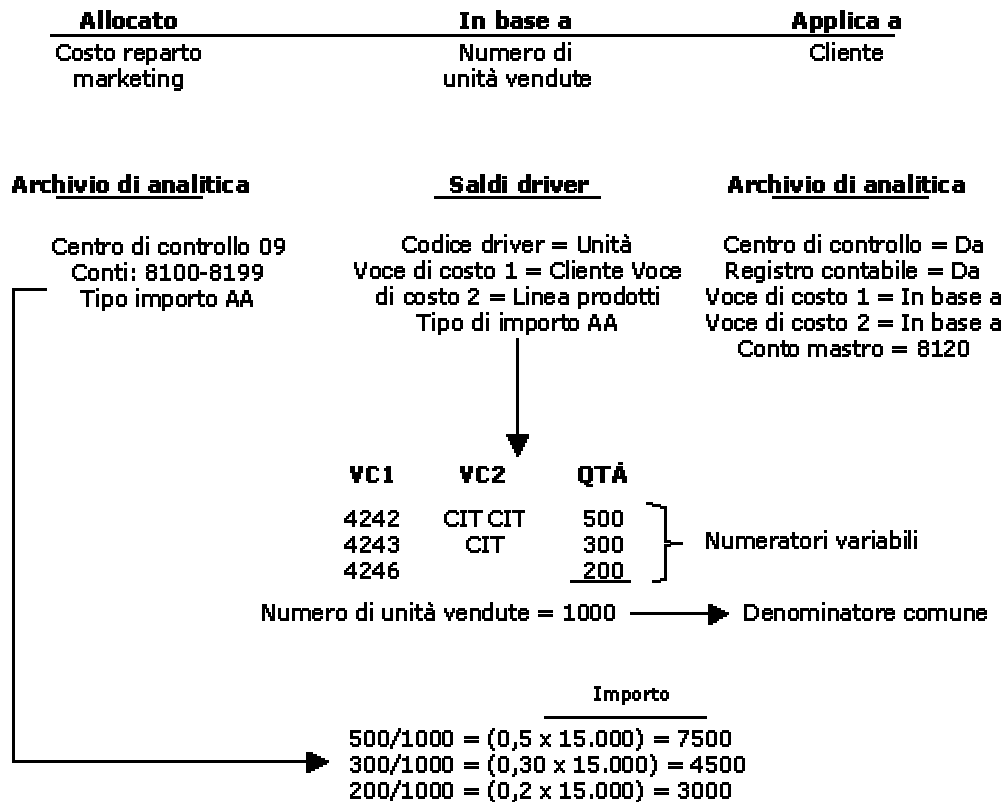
| Allocato | In base a | Applica a |
|---|---|---|
| Costo reparto marketing | Numero di unità vendute | Cliente |

Archivio di analitica

Centro di controllo 09
Conti: 8100-8199
Tipo importo AA

Saldi driver

Codice driver = Unità
Voce di costo 1 = Cliente Voce di costo 2 = Linea prodotti
Tipo di importo AA

Archivio di analitica

Centro di controllo = Da
Registro contabile = Da
Voce di costo 1 = In base a
Voce di costo 2 = In base a
Conto mastro = 8120

| VC1 | VC2 | QTÀ |
|---|---|---|
| 4242 | CIT CIT | 500 |
| 4243 | CIT | 300 |
| 4246 | | 200 |

Numeratori variabili

Numero di unità vendute = 1000

Denominatore comune

Importo

500/1000 = (0,5 x 15.000) = 7500
300/1000 = (0,30 x 15.000) = 4500
200/1000 = (0,2 x 15.000) = 3000